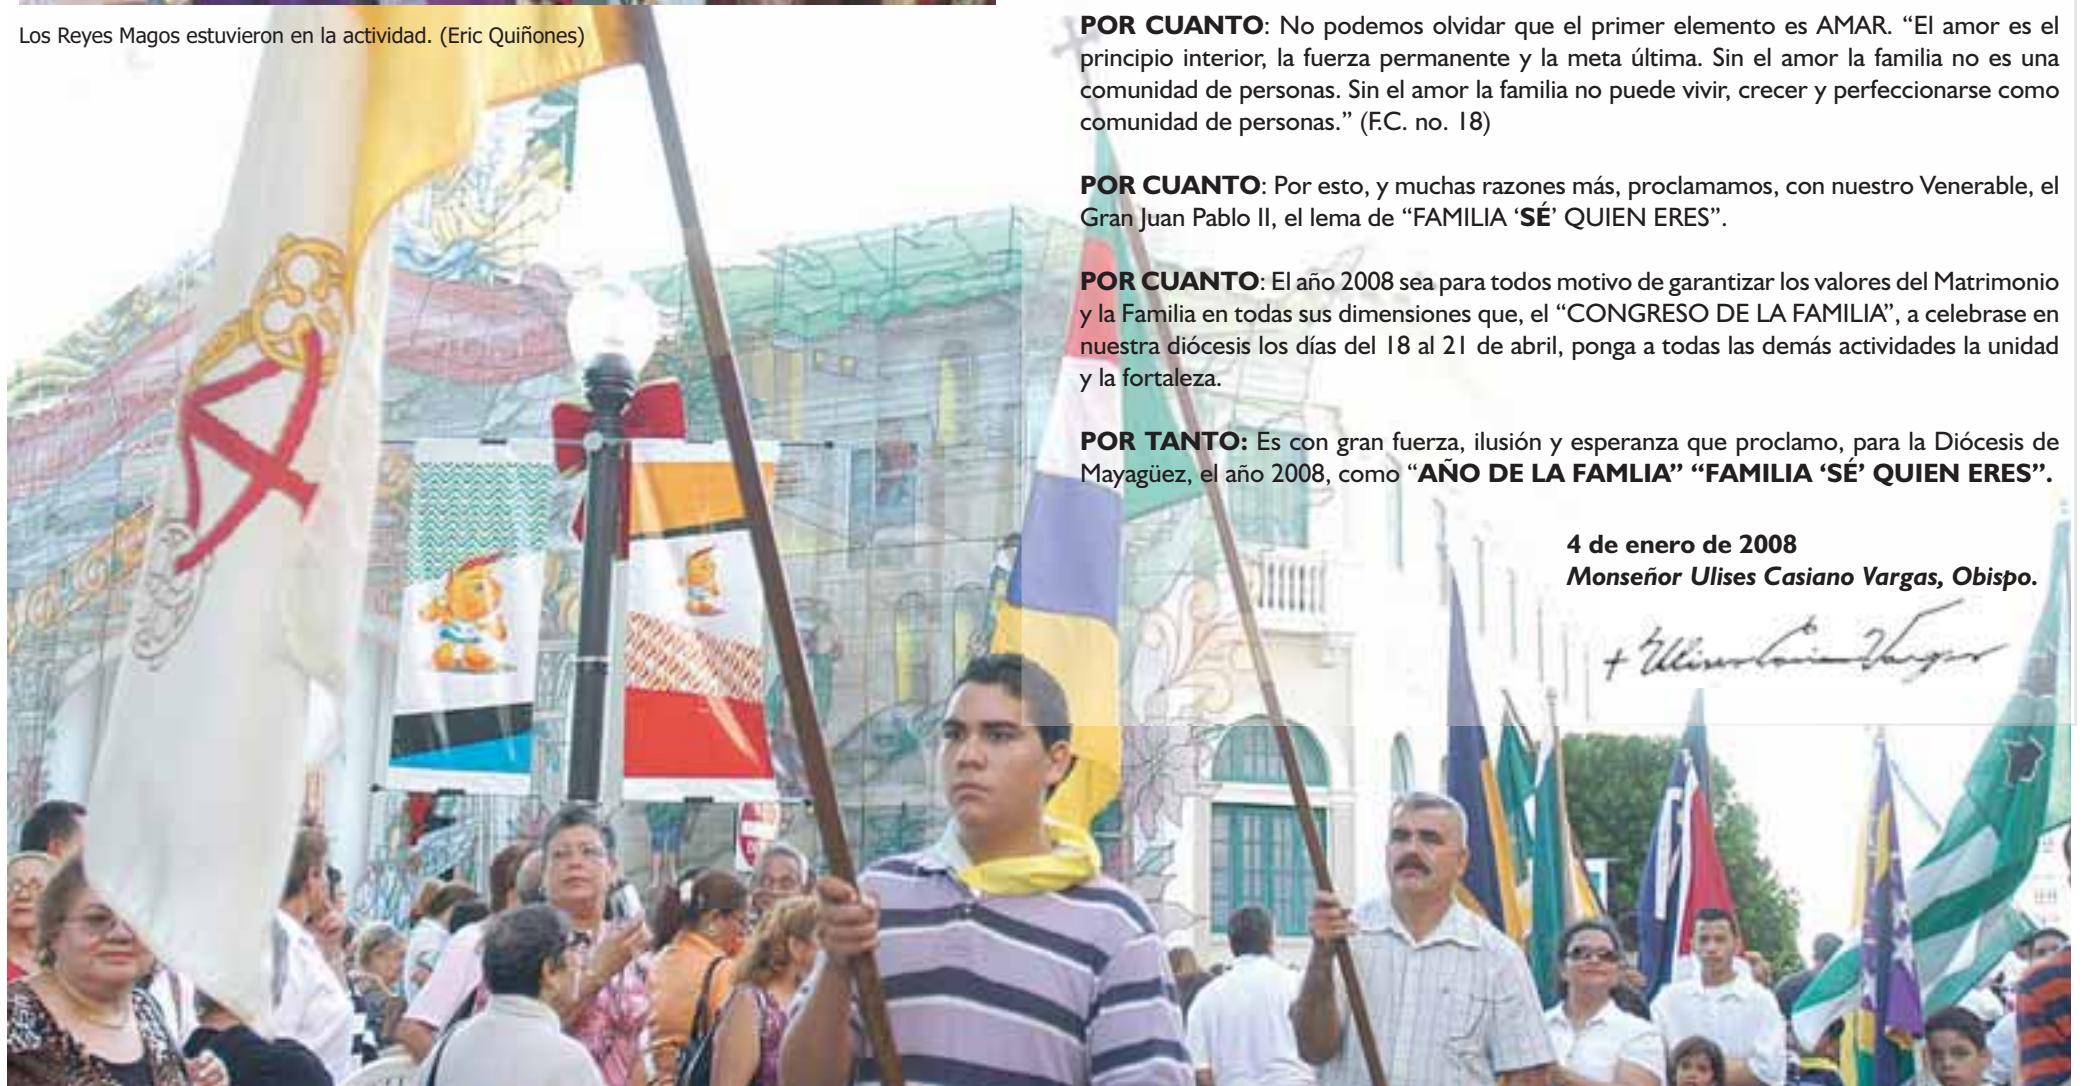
Los Reyes Magos estuvieron en la actividad. (Eric Quiñones)

**POR CUANTO**: No podemos olvidar que el primer elemento es AMAR. "El amor es el principio interior, la fuerza permanente y la meta última. Sin el amor la familia no es una comunidad de personas. Sin el amor la familia no puede vivir, crecer y perfeccionarse como comunidad de personas." (F.C. no. 18)

**POR CUANTO**: Por esto, y muchas razones más, proclamamos, con nuestro Venerable, el Gran Juan Pablo II, el lema de "FAMILIA '**SÉ**' QUIEN ERES".

**POR CUANTO**: El año 2008 sea para todos motivo de garantizar los valores del Matrimonio y la Familia en todas sus dimensiones que, el "CONGRESO DE LA FAMILIA", a celebrase en nuestra diócesis los días del 18 al 21 de abril, ponga a todas las demás actividades la unidad y la fortaleza.

**POR TANTO:** Es con gran fuerza, ilusión y esperanza que proclamo, para la Diócesis de Mayagüez, el año 2008, como "**AÑO DE LA FAMLIA" "FAMILIA 'SÉ' QUIEN ERES".**

**4 de enero de 2008**
***Monseñor Ulises Casiano Vargas, Obispo.***

+ Ulises Casiano Vargas